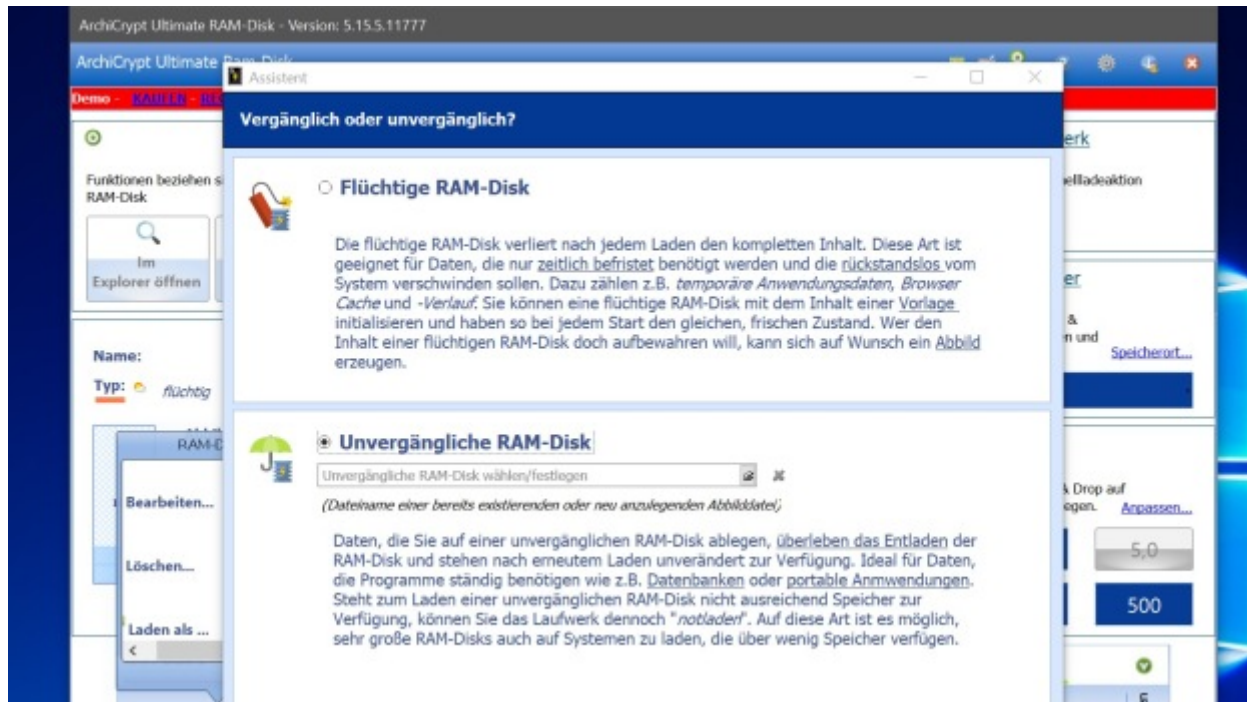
ArchiCrypt Ultimate RAM-Disk - Version: 5.15.5.11777

ArchiCrypt Ultimate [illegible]

Demo - KAUFEN - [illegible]

Funktionen beziehen s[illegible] RAM-Disk

Im Explorer öffnen

Name:

Typ: flüchtig

RAM-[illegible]

Bearbeiten...

Löschen...

Laden als ...

Assistent

Vergänglich oder unvergänglich?

○ Flüchtige RAM-Disk

Die flüchtige RAM-Disk verliert nach jedem Laden den kompletten Inhalt. Diese Art ist geeignet für Daten, die nur zeitlich befristet benötigt werden und die rückstandslos vom System verschwinden sollen. Dazu zählen z.B. temporäre Anwendungsdaten, Browser Cache und -Verlauf. Sie können eine flüchtige RAM-Disk mit dem Inhalt einer Vorlage initialisieren und haben so bei jedem Start den gleichen, frischen Zustand. Wer den Inhalt einer flüchtigen RAM-Disk doch aufbewahren will, kann sich auf Wunsch ein Abbild erzeugen.

◉ Unvergängliche RAM-Disk

Unvergängliche RAM-Disk wählen/festlegen

(Dateiname einer bereits existierenden oder neu anzulegenden Abbilddatei)

Daten, die Sie auf einer unvergänglichen RAM-Disk ablegen, überleben das Entladen der RAM-Disk und stehen nach erneutem Laden unverändert zur Verfügung. Ideal für Daten, die Programme ständig benötigen wie z.B. Datenbanken oder portable Anwendungen. Steht zum Laden einer unvergänglichen RAM-Disk nicht ausreichend Speicher zur Verfügung, können Sie das Laufwerk dennoch "notladen". Auf diese Art ist es möglich, sehr große RAM-Disks auch auf Systemen zu laden, die über wenig Speicher verfügen.

erk

ellladeaktion

er

&

n und

Speicherort...

Drop auf

egen.

Anpassen...

5,0

500

5